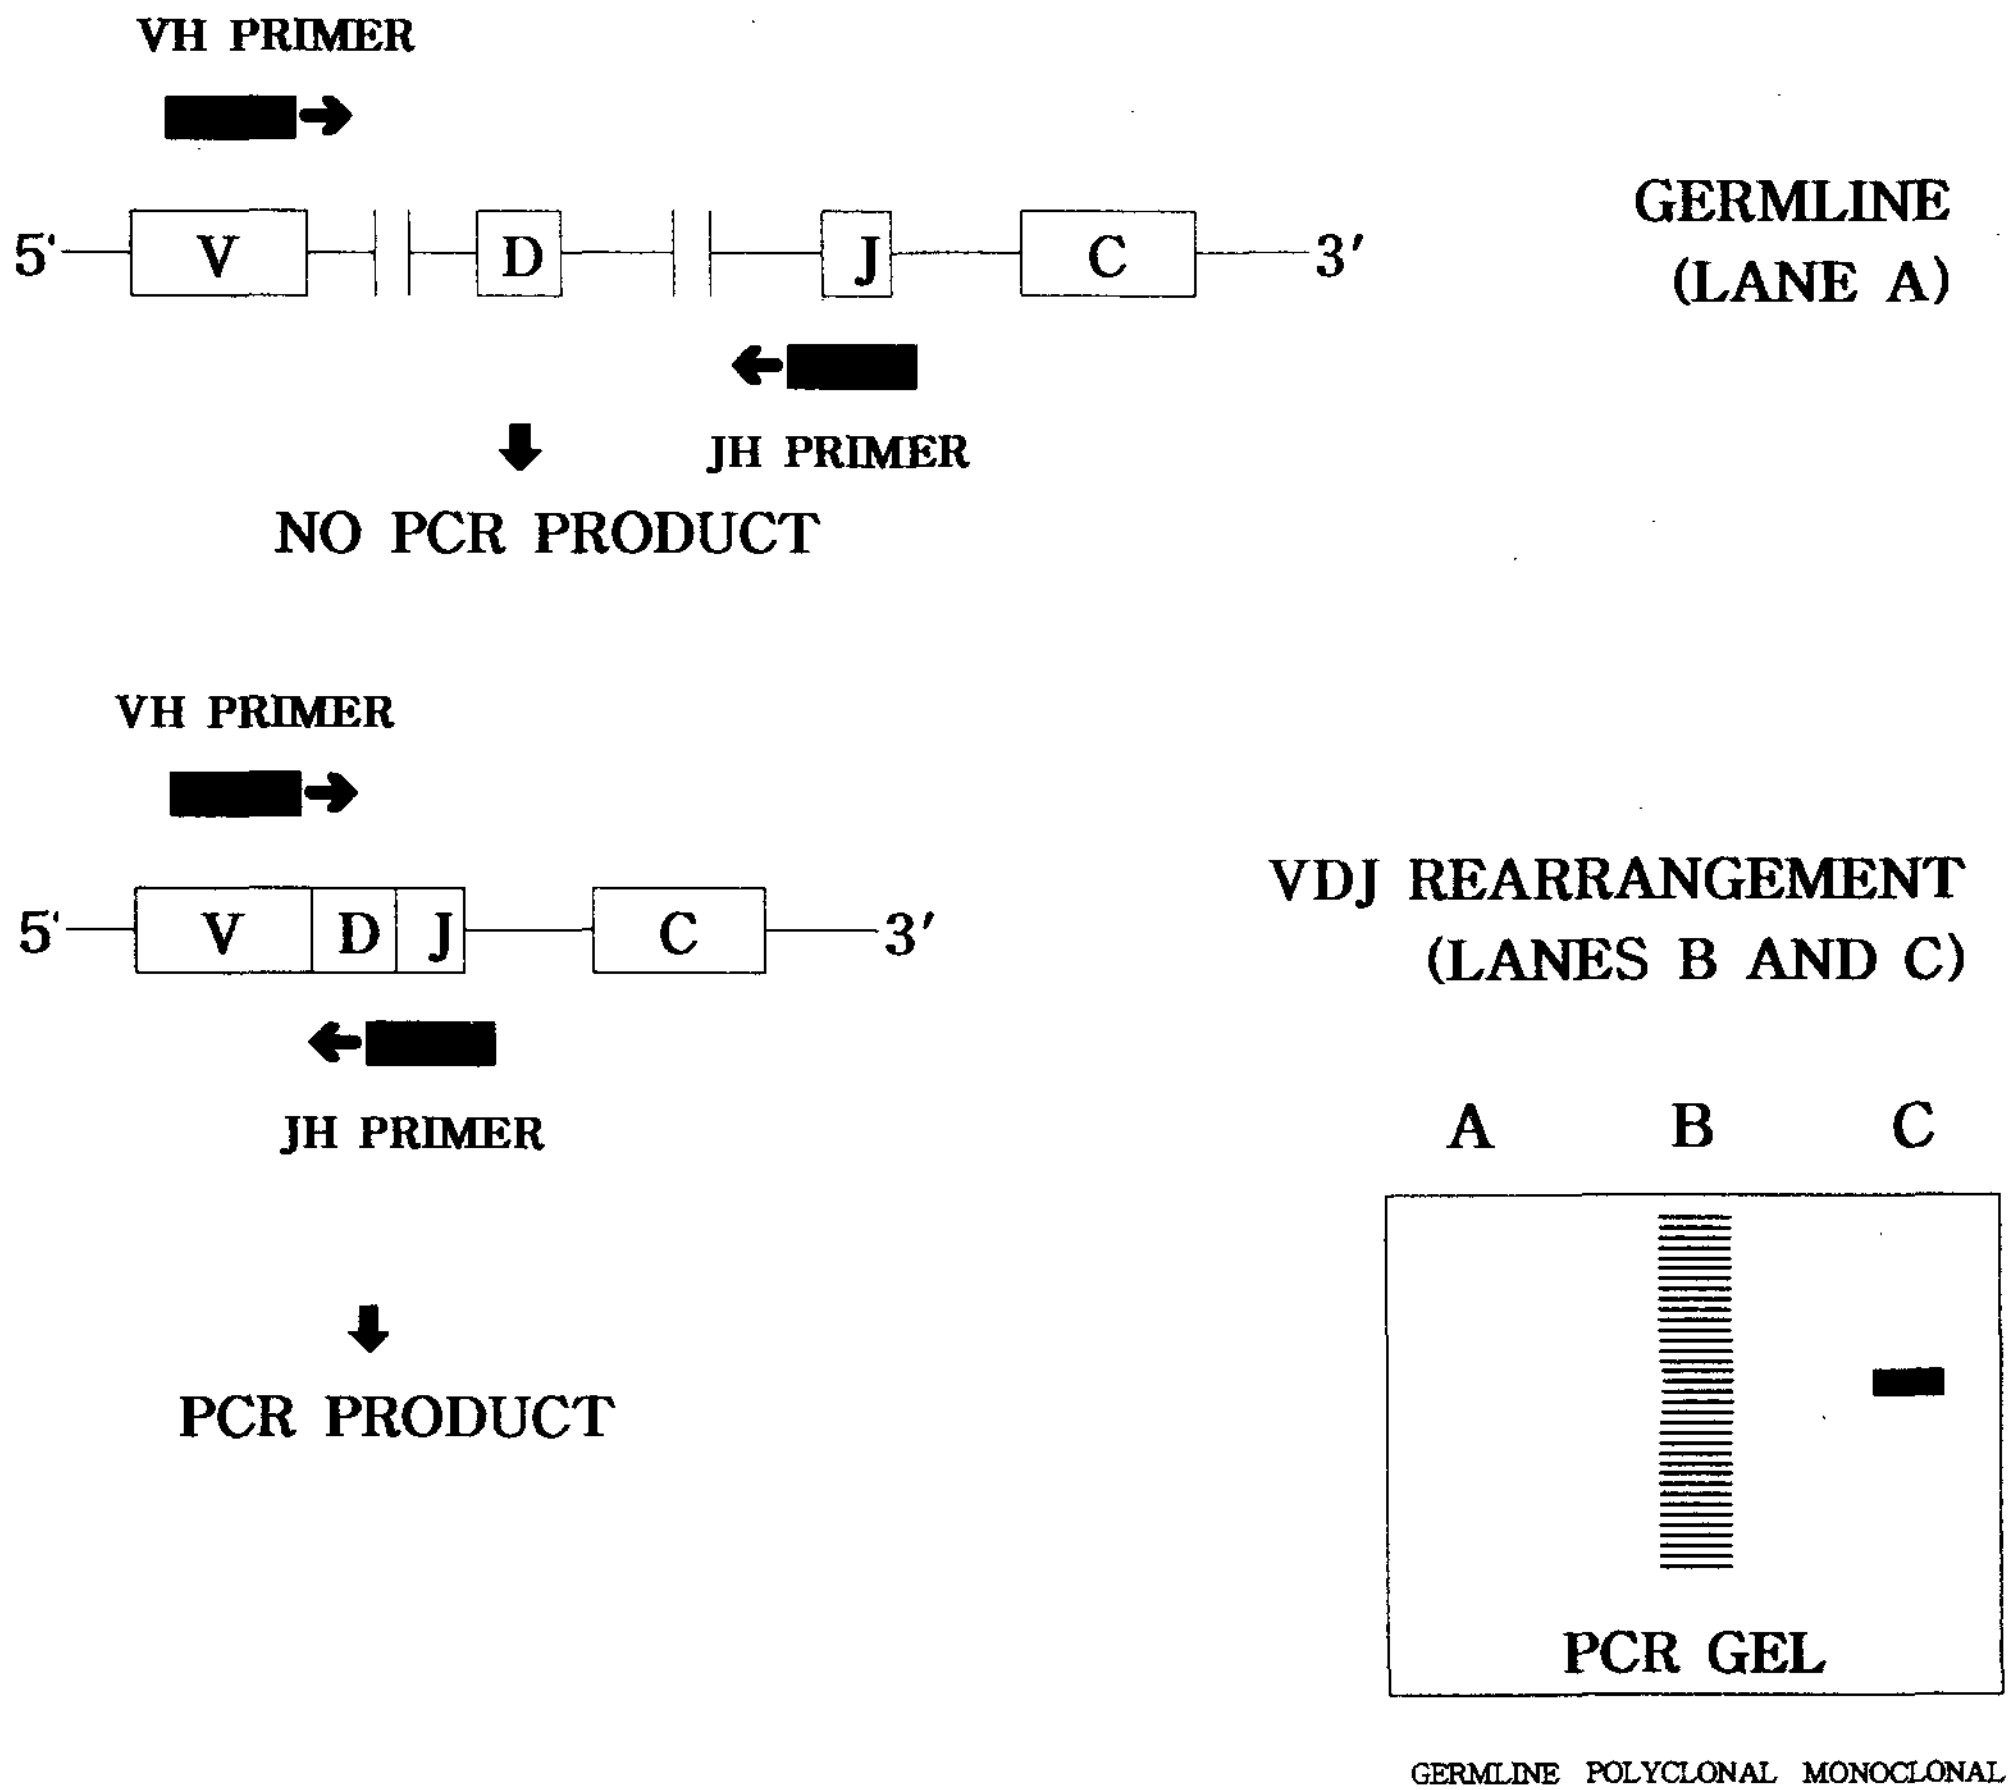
VH PRIMER

5' V D J C 3'

GERMLINE
(LANE A)

JH PRIMER

NO PCR PRODUCT

VH PRIMER

5' V D J C 3'

VDJ REARRANGEMENT
(LANES B AND C)

JH PRIMER

PCR PRODUCT

A B C

PCR GEL

GERMLINE POLYCLONAL MONOCLONAL